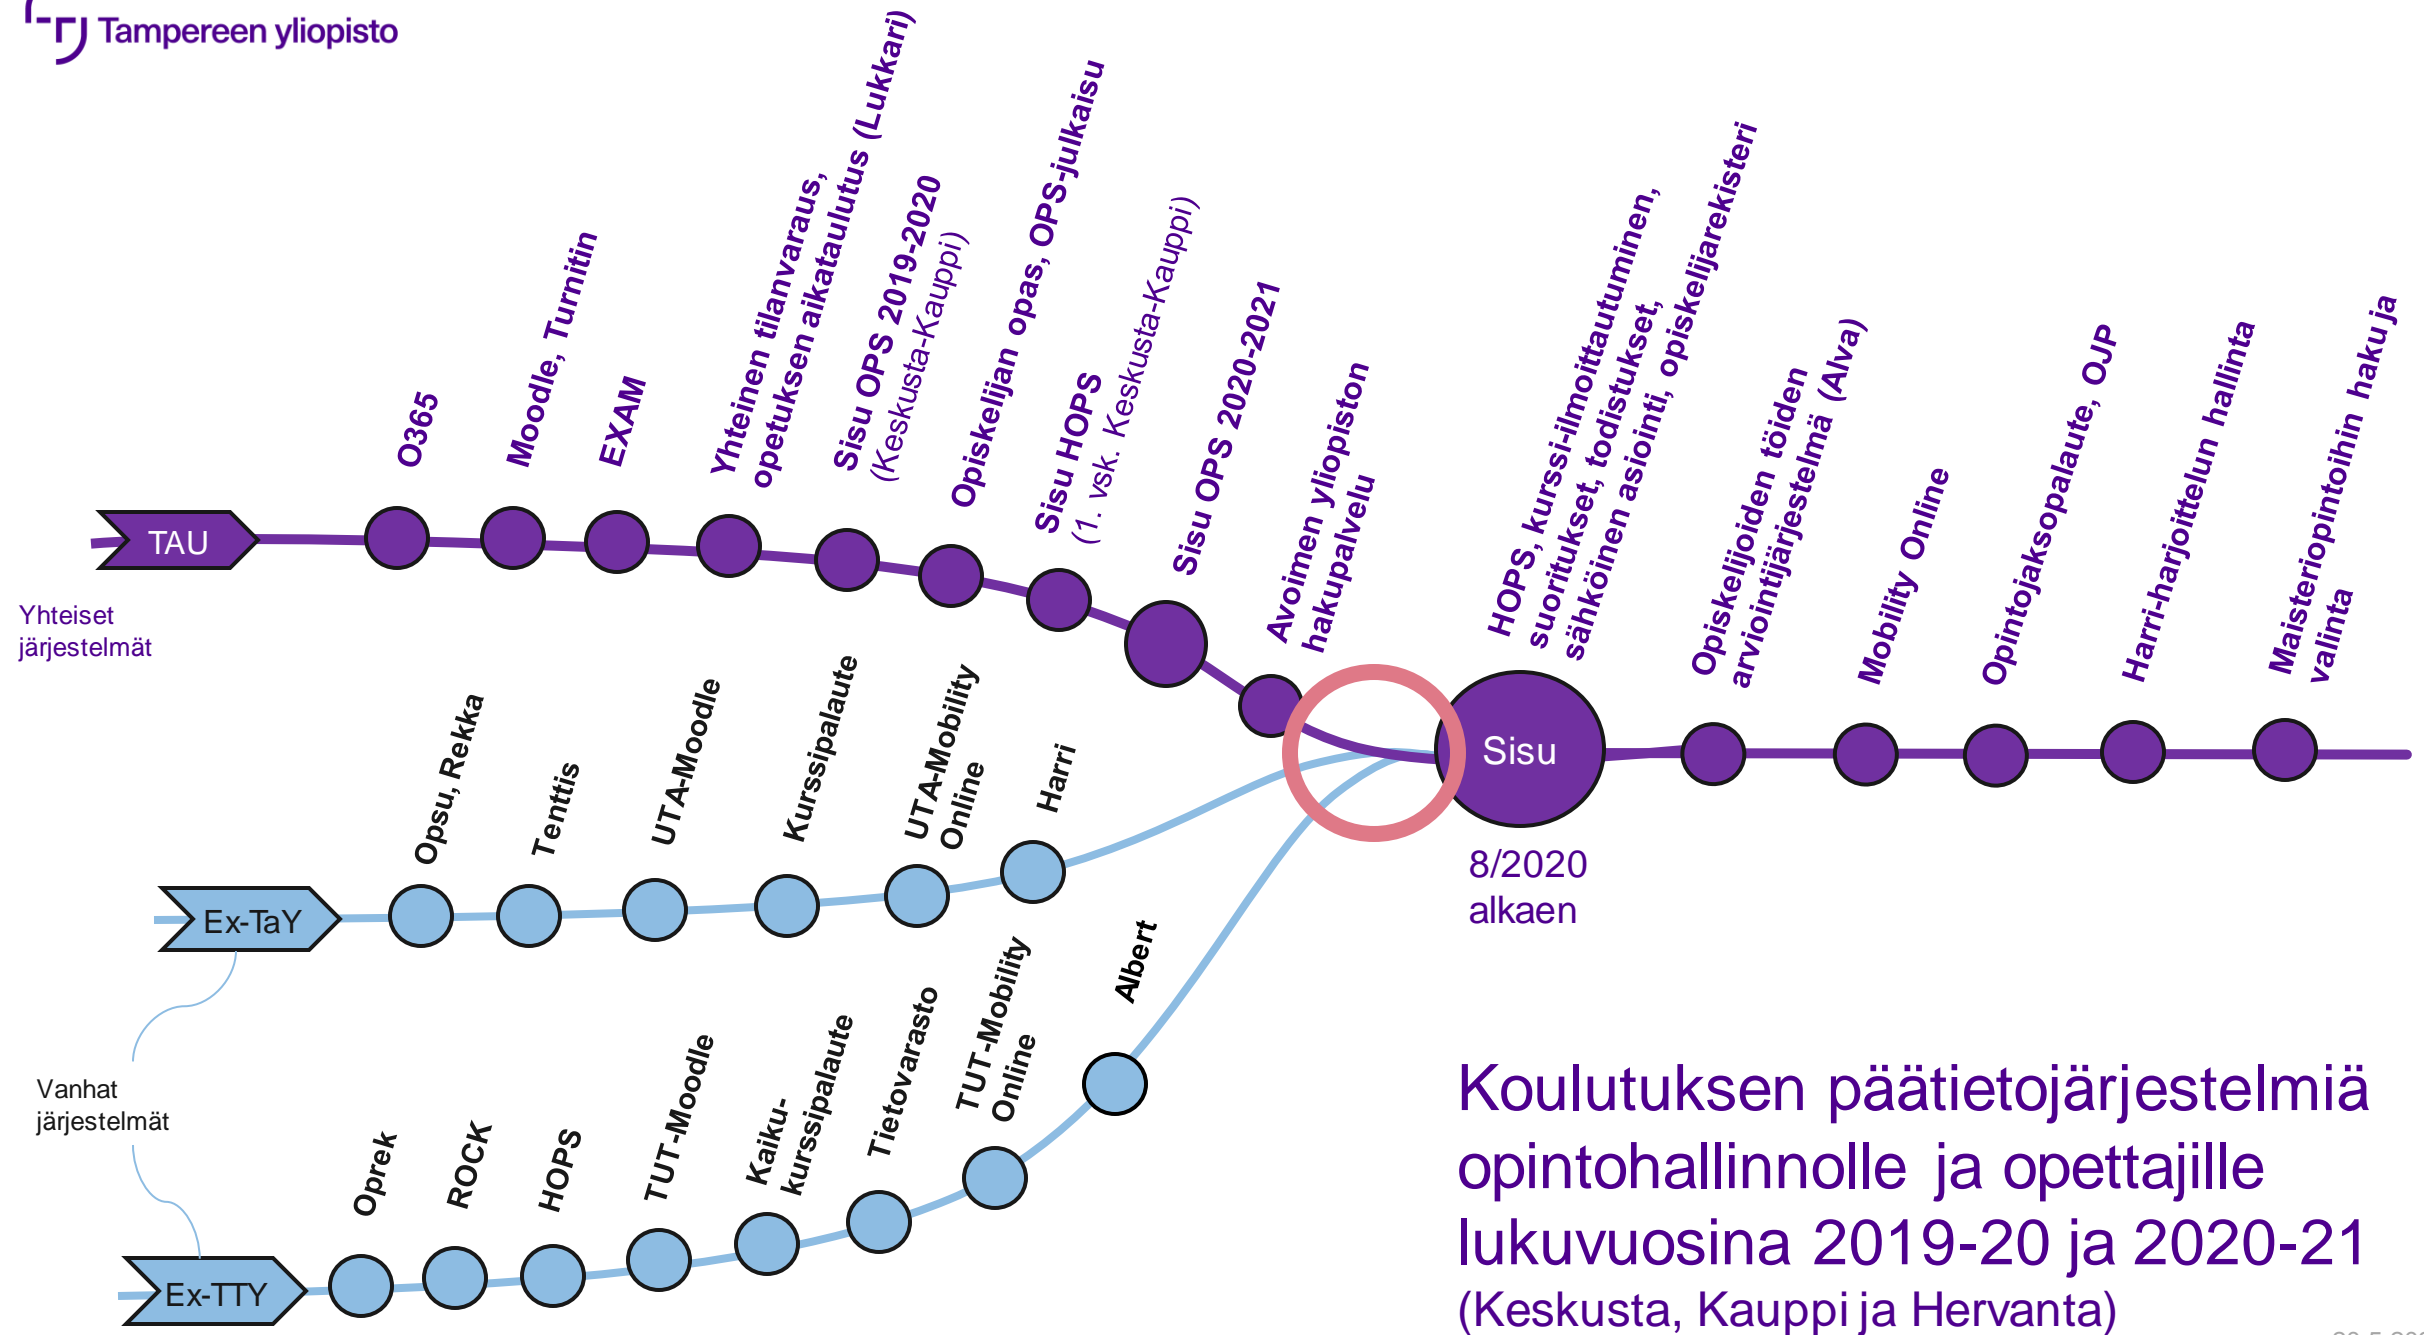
Tampereen yliopisto

TAU

Yhteiset järjestelmät

O365

Moodle, Turnitin

EXAM

Yhteinen tilanvaraus, opetuksen aikataulutus (Lukkari)

Sisu OPS 2019-2020 (Keskusta-Kauppi)

Opiskelijan opas, OPS-julkaisu

Sisu HOPS (1. vsk. Keskusta-Kauppi)

Sisu OPS 2020-2021

Avoimen yliopiston hakupalvelu

Sisu

8/2020 alkaen

HOPS, kurssi-ilmoittautuminen, suoritukset, todistukset, sähköinen asiointi, opiskelijarekisteri

Opiskelijoiden töiden arviointijärjestelmä (Alva)

Mobility Online

Opintojaksopalaute, OJP

Harri-harjoittelun hallinta

Maisteriopintoihin haku ja valinta

Ex-TaY

Opsu, Rekka

Tenttis

UTA-Moodle

Kurssipalaute

UTA-Mobility Online

Harri

Vanhat järjestelmät

Ex-TTY

Oprek

ROCK

HOPS

TUT-Moodle

Kaiku-kurssipalaute

Tietovarasto

TUT-Mobility Online

Albert

Koulutuksen päätietojärjestelmiä opintohallinnolle ja opettajille lukuvuosina 2019-20 ja 2020-21 (Keskusta, Kauppi ja Hervanta)